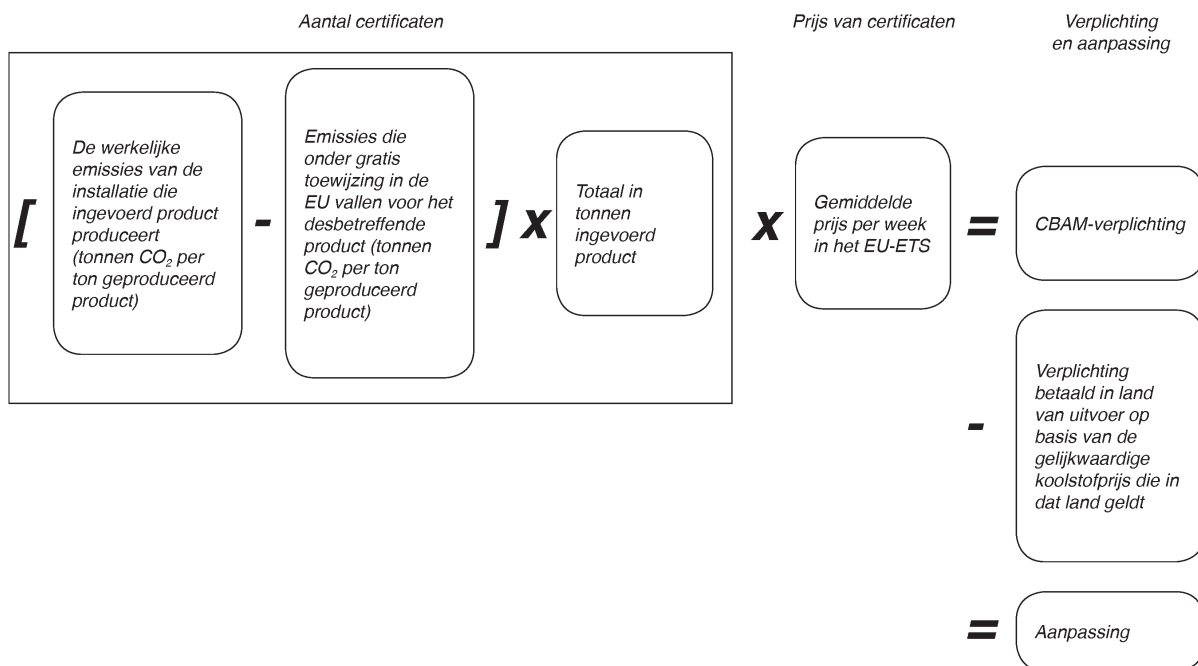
Aantal certificaten

Prijs van certificaten

Verplichting en aanpassing

[

De werkelijke emissies van de installatie die ingevoerd product produceert (tonnen $CO_2$ per ton geproduceerd product)

-

Emissies die onder gratis toewijzing in de EU vallen voor het desbetreffende product (tonnen $CO_2$ per ton geproduceerd product)

] x

Totaal in tonnen ingevoerd product

x

Gemiddelde prijs per week in het EU-ETS

=

CBAM-verplichting

-

Verplichting betaald in land van uitvoer op basis van de gelijkwaardige koolstofprijs die in dat land geldt

=

Aanpassing